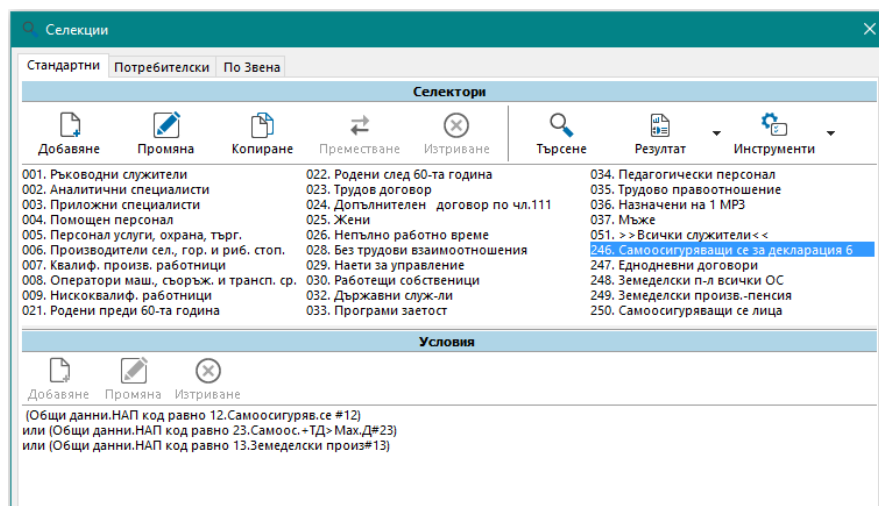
Селекции

Стандартни | Потребителски | По Звена

Селектори

Добавяне | Промяна | Копиране | Преместване | Изтриване | Търсене | Резултат | Инструменти

001. Ръководни служители
002. Аналитични специалисти
003. Приложни специалисти
004. Помощен персонал
005. Персонал услуги, охрана, търг.
006. Производители сел., гор. и риб. стоп.
007. Квалиф. произв. работници
008. Оператори маш., съоръж. и трансп. ср.
009. Нисквалиф. работници
021. Родени преди 60-та година

022. Родени след 60-та година
023. Трудов договор
024. Допълнителен договор по чл.111
025. Жени
026. Непълно работно време
028. Без трудови взаимоотношения
029. Наети за управление
030. Работещи собственици
032. Държавни служ-ли
033. Програми заетост

034. Педагогически персонал
035. Трудово правоотношение
036. Назначени на 1 МРЗ
037. Мъже
051. >>Всички служители<<
246. Самоосигуряващи се за декларация 6
247. Еднодневни договори
248. Земеделски п-л всички ОС
249. Земеделски произв.-пенсия
250. Самоосигуряващи се лица

Условия

Добавяне | Промяна | Изтриване

(Общи данни.НАП код равно 12.Самоосигуряв.се #12)
или (Общи данни.НАП код равно 23.Самоос.+ТД> Мах.Д#23)
или (Общи данни.НАП код равно 13.Земеделски произ#13)